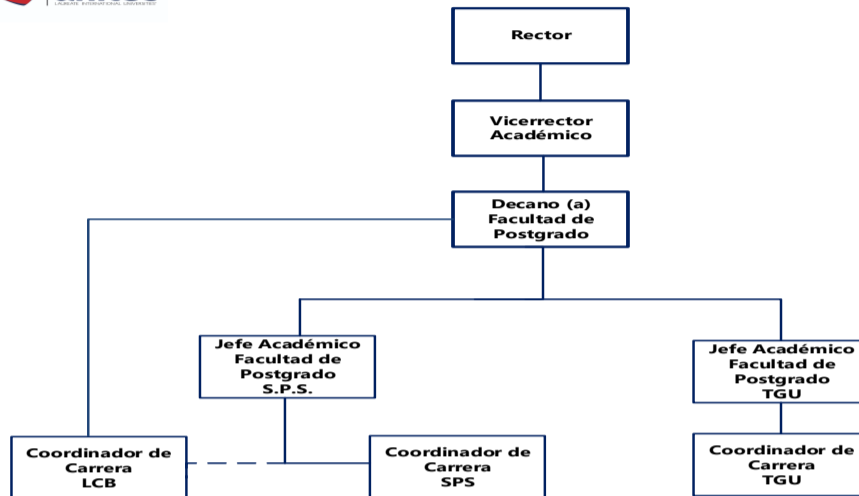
LAUREATE INTERNATIONAL UNIVERSITIES

Rector

Vicerrector Académico

Decano (a) Facultad de Postgrado

Jefe Académico Facultad de Postgrado S.P.S.

Jefe Académico Facultad de Postgrado TGU

Coordinador de Carrera LCB

Coordinador de Carrera SPS

Coordinador de Carrera TGU